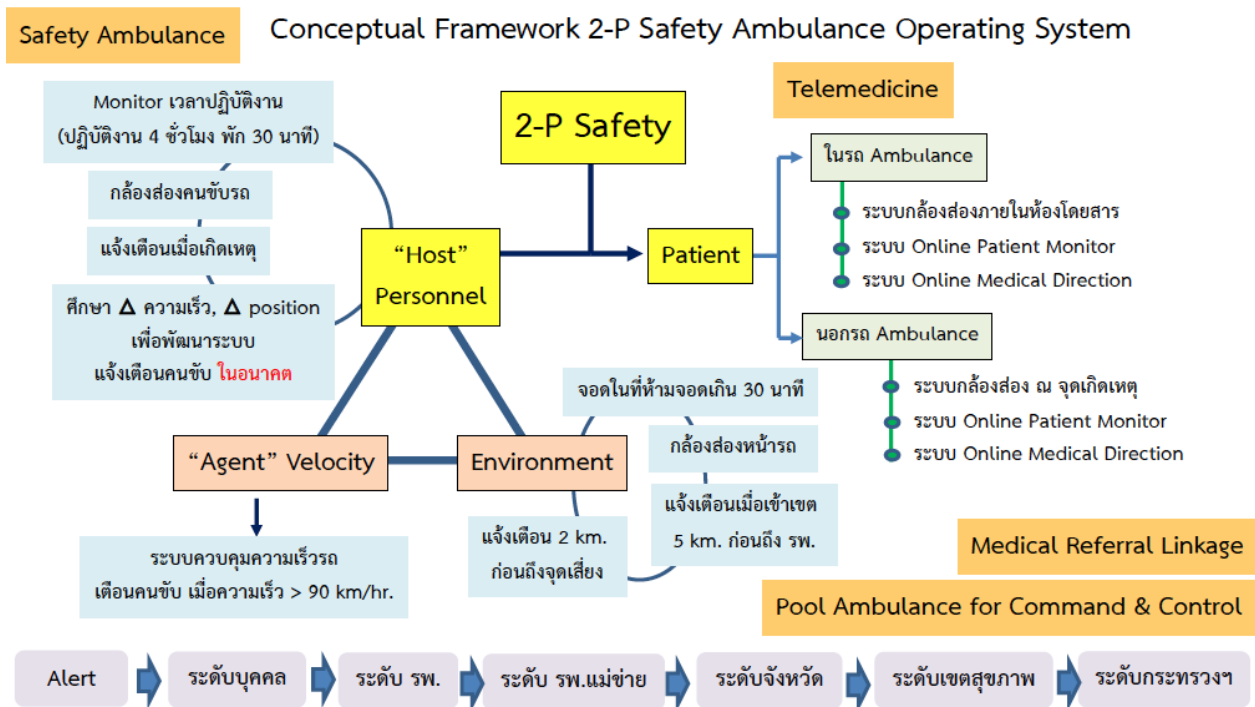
Safety Ambulance

Conceptual Framework 2-P Safety Ambulance Operating System

Monitor เวลาปฏิบัติงาน (ปฏิบัติงาน 4 ชั่วโมง พัก 30 นาที)

กล้องส่องคนขับรถ

แจ้งเตือนเมื่อเกิดเหตุ

ศึกษา $\Delta$ ความเร็ว, $\Delta$ position เพื่อพัฒนาระบบ แจ้งเตือนคนขับ ในอนาคต

2-P Safety

"Host" Personnel

Patient

Telemedicine

ในรถ Ambulance

ระบบกล้องส่องภายในห้องโดยสาร

ระบบ Online Patient Monitor

ระบบ Online Medical Direction

นอกรถ Ambulance

ระบบกล้องส่อง ณ จุดเกิดเหตุ

ระบบ Online Patient Monitor

ระบบ Online Medical Direction

จอดในที่ห้ามจอดเกิน 30 นาที

กล้องส่องหน้ารถ

แจ้งเตือนเมื่อเข้าเขต 5 km. ก่อนถึง รพ.

"Agent" Velocity

Environment

แจ้งเตือน 2 km. ก่อนถึงจุดเสี่ยง

ระบบควบคุมความเร็วรถ เตือนคนขับ เมื่อความเร็ว > 90 km/hr.

Medical Referral Linkage

Pool Ambulance for Command & Control

Alert

ระดับบุคคล

ระดับ รพ.

ระดับ รพ.แม่ข่าย

ระดับจังหวัด

ระดับเขตสุขภาพ

ระดับกระทรวงฯ